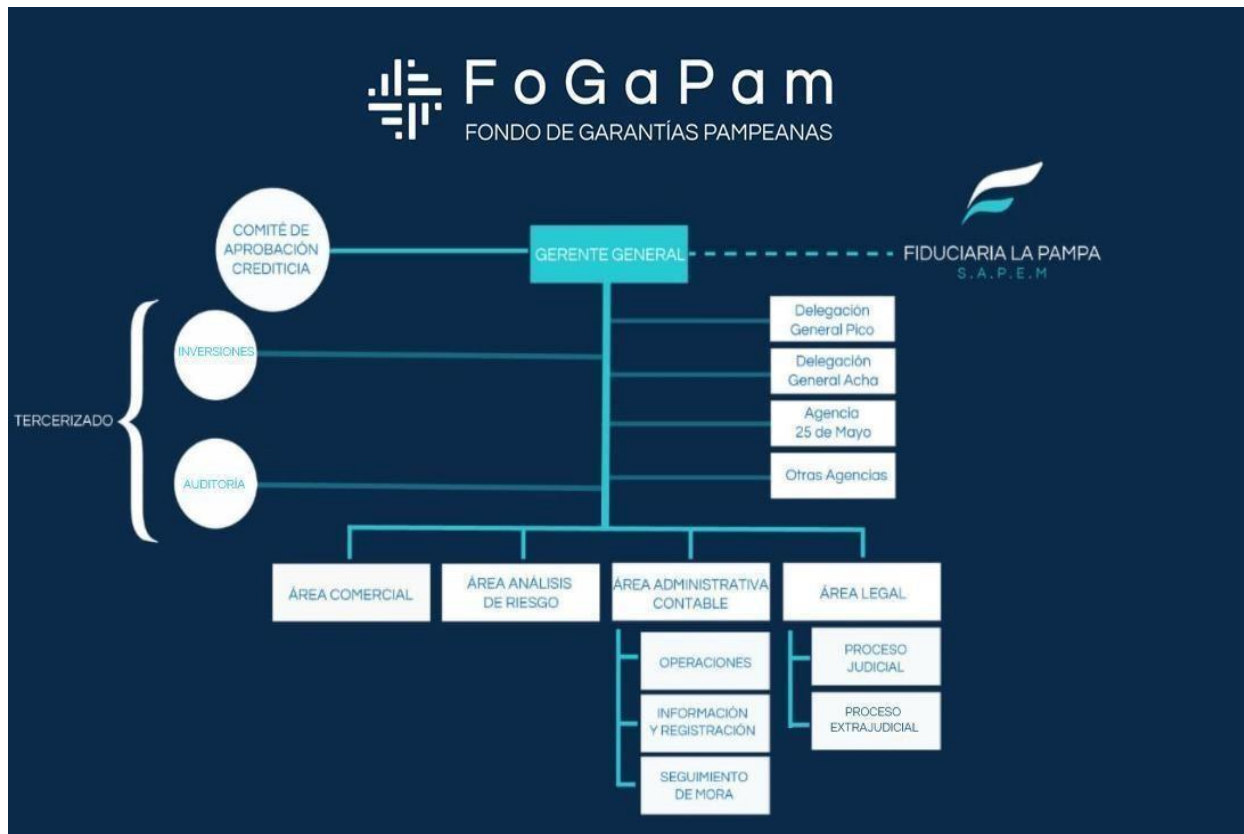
FoGaPam
FONDO DE GARANTÍAS PAMPEANAS

COMITÉ DE APROBACIÓN CREDITICIA

GERENTE GENERAL

FIDUCIARIA LA PAMPA
S.A.P.E.M

TERCERIZADO

INVERSIONES

AUDITORÍA

Delegación General Pico

Delegación General Acha

Agencia 25 de Mayo

Otras Agencias

ÁREA COMERCIAL

ÁREA ANÁLISIS DE RIESGO

ÁREA ADMINISTRATIVA CONTABLE

ÁREA LEGAL

OPERACIONES

INFORMACIÓN Y REGISTRACIÓN

SEGUIMIENTO DE MORA

PROCESO JUDICIAL

PROCESO EXTRAJUDICIAL